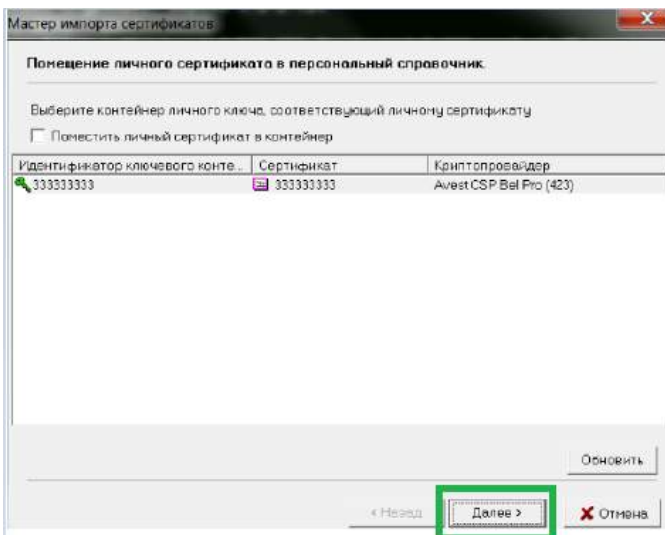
Мастер импорта сертификатов

Помещение личного сертификата в персональный справочник.

Выберите контейнер личного ключа, соответствующий личному сертификату

Поместить личный сертификат в контейнер

| Идентификатор ключевого конте... | Сертификат | Криптопровайдер |
|---|---|---|
| 333333333 | 333333333 | Avest CSP Bel Pro (423) |

Обновить

< Назад

Далее >

Отмена